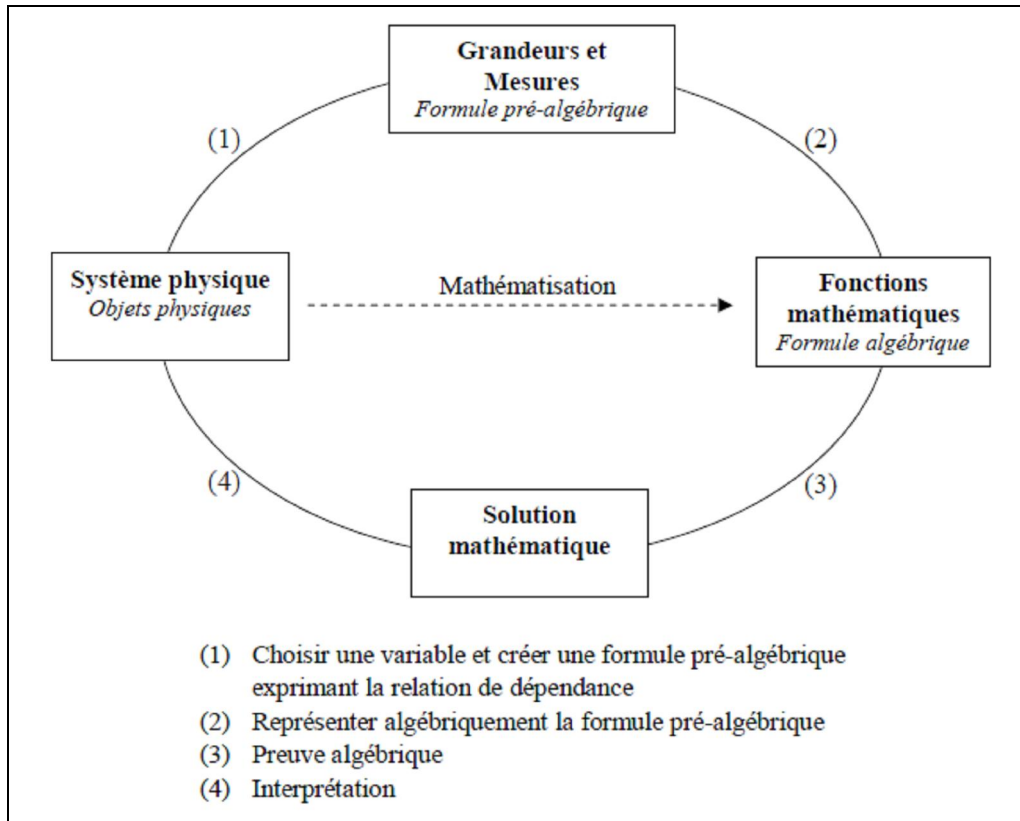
Grandeurs et Mesures
Formule pré-algébrique

(1)

(2)

Système physique
Objets physiques

Mathématisation

Fonctions mathématiques
Formule algébrique

(4)

(3)

Solution mathématique

(1) Choisir une variable et créer une formule pré-algébrique exprimant la relation de dépendance
(2) Représenter algébriquement la formule pré-algébrique
(3) Preuve algébrique
(4) Interprétation